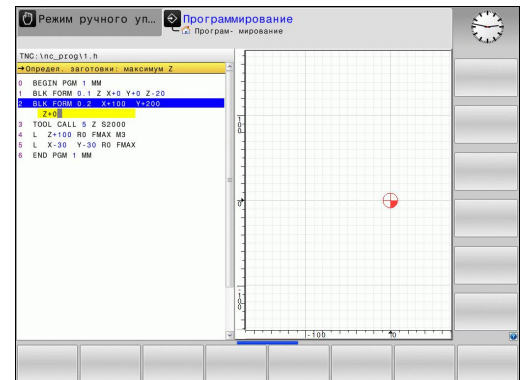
Режим ручного уп...

Программирование

Програм- мирование

TNC:\nc_prog\1.h

→Определ. заготовки: максимум Z

0 BEGIN PGM 1 MM
1 BLK FORM 0.1 Z X+0 Y+0 Z-20
2 BLK FORM 0.2 X+100 Y+200
Z+0
3 TOOL CALL 5 Z S2000
4 L Z+100 R0 FMAX M3
5 L X-30 Y-30 R0 FMAX
6 END PGM 1 MM

100

0

-100

-100

0